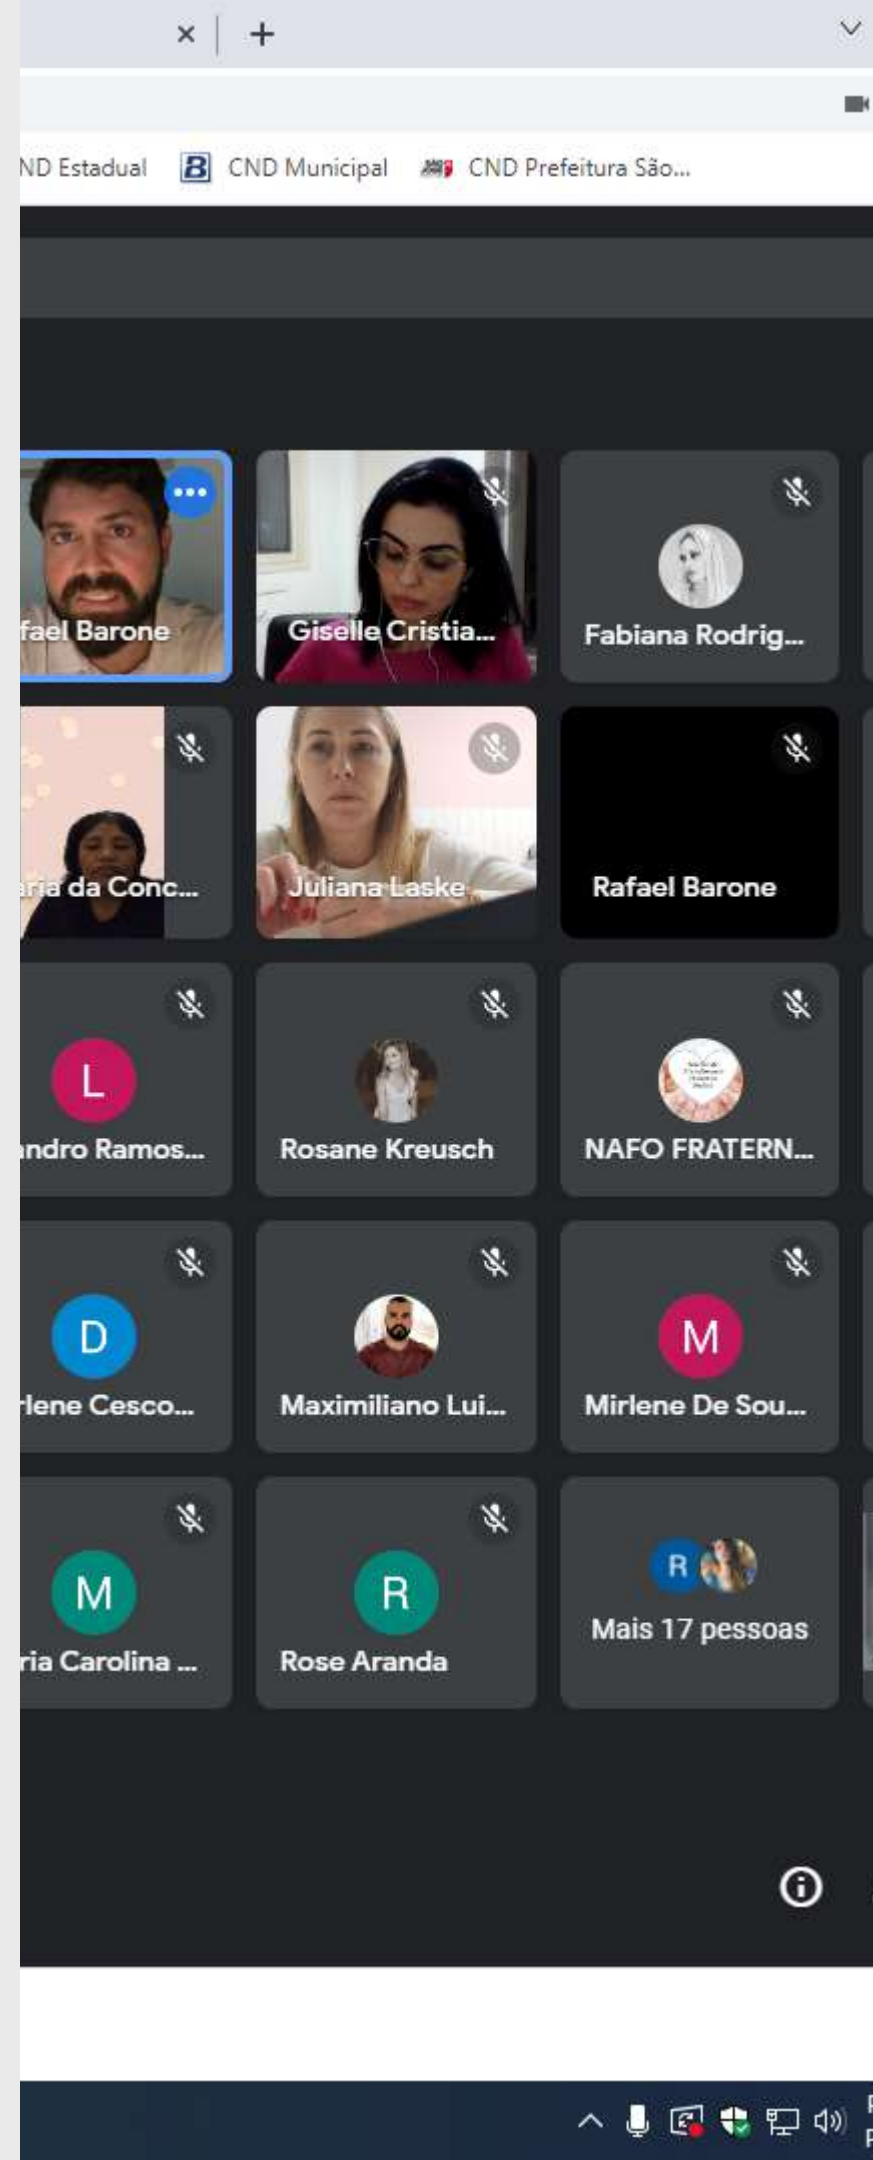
×
+
ND Estadual
CND Municipal
CND Prefeitura São...
fael Barone
Giselle Cristia...
Fabiana Rodrig...
aria da Conc...
Juliana Laske
Rafael Barone
L
andro Ramos...
Rosane Kreusch
NAFO FRATERN...
D
rlene Cesco...
Maximiliano Lui...
M
Mirlene De Sou...
M
ria Carolina ...
R
Rose Aranda
R
Mais 17 pessoas